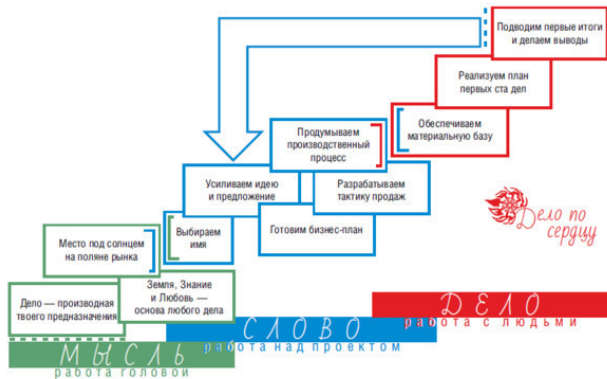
Подводим первые итоги и делаем выводы

Реализуем план первых ста дел

Обеспечиваем материальную базу

Продумываем производственный процесс

Разрабатываем тактику продаж

Усиливаем идею и предложение

Готовим бизнес-план

Выбираем имя

Место под солнцем на поляне рынка

Дело — производная твоего предназначения

Земля, Знание и Любовь — основа любого дела

Дело по сердцу

ДЕЛО
работа с людьми

СЛОВО
работа над проектом

МЫСЛЬ
работа головой